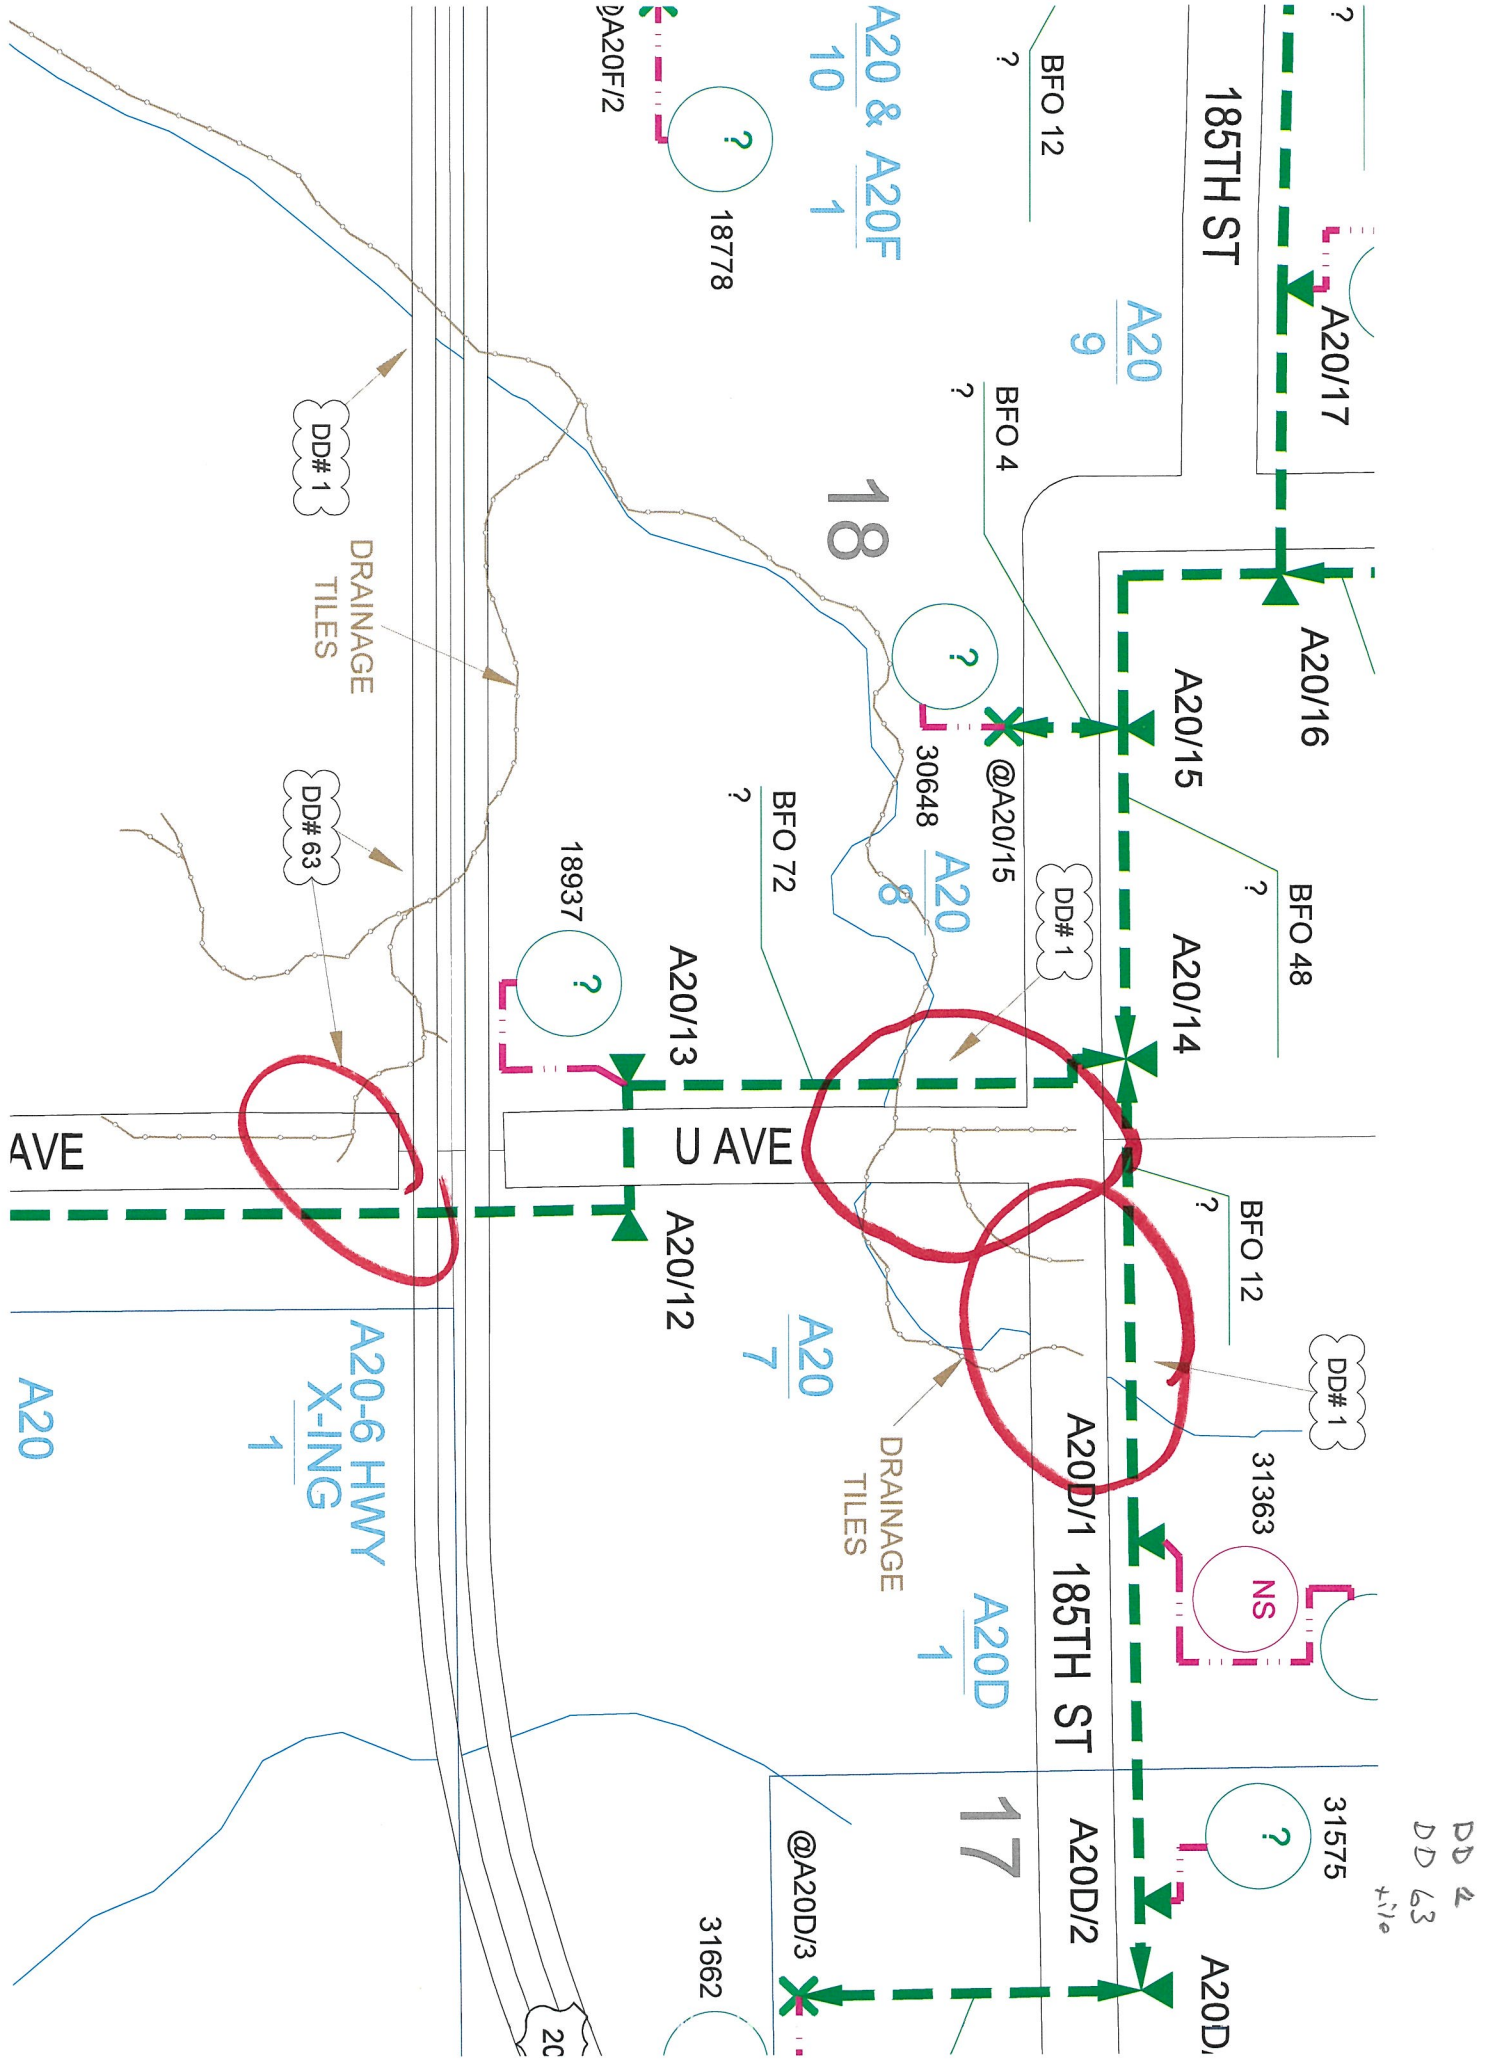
?
185TH ST
A20/17
BFO 12
?
A20 & A20F
10 1
@A20F/2
?
18778
A20
9
BFO 4
?
18
?
A20/16
A20/15
@A20/15
30648
BFO 48
?
A20
8
BFO 72
?
DD# 1
A20/14
DD# 1
DRAINAGE TILES
DD# 63
?
18937
A20/13
AVE
U AVE
A20/12
BFO 12
?
A20
7
DD# 1
31363
A20
A20-6 HWY X-ING
1
DRAINAGE TILES
A20D/1
185TH ST
NS
A20D
1
17
?
31575
A20D/2
@A20D/3
31662
A20D
20
DD 1
DD 63
+10